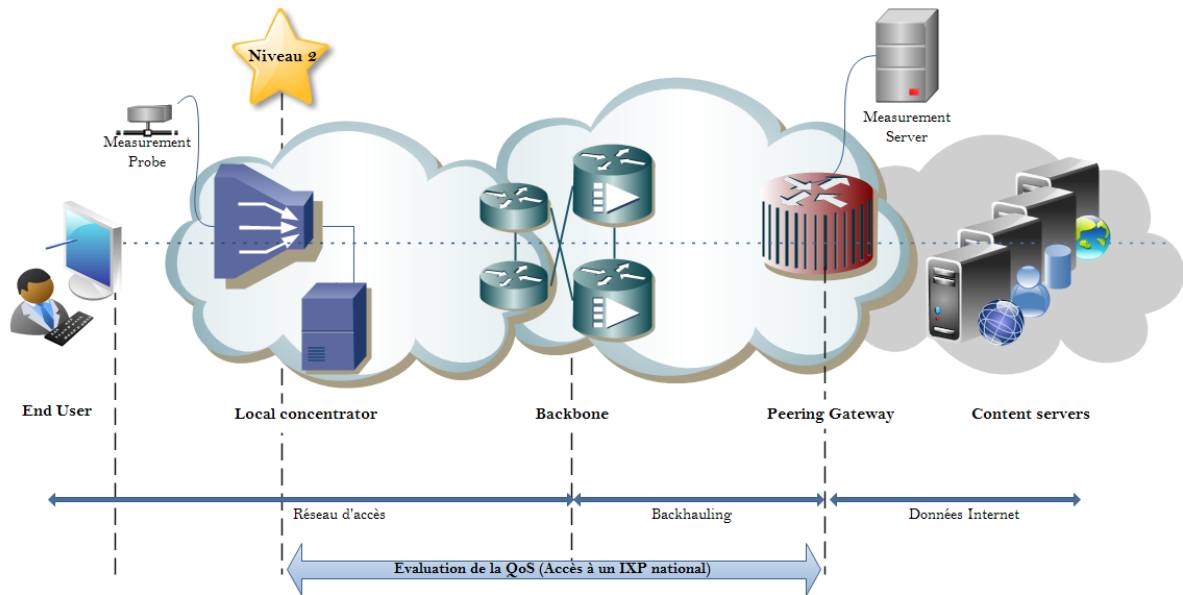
Niveau 2

Measurement Probe

Measurement Server

End User

Local concentrator

Backbone

Peering Gateway

Content servers

Réseau d'accès

Backhauling

Données Internet

Evaluation de la QoS (Accès à un IXP national)